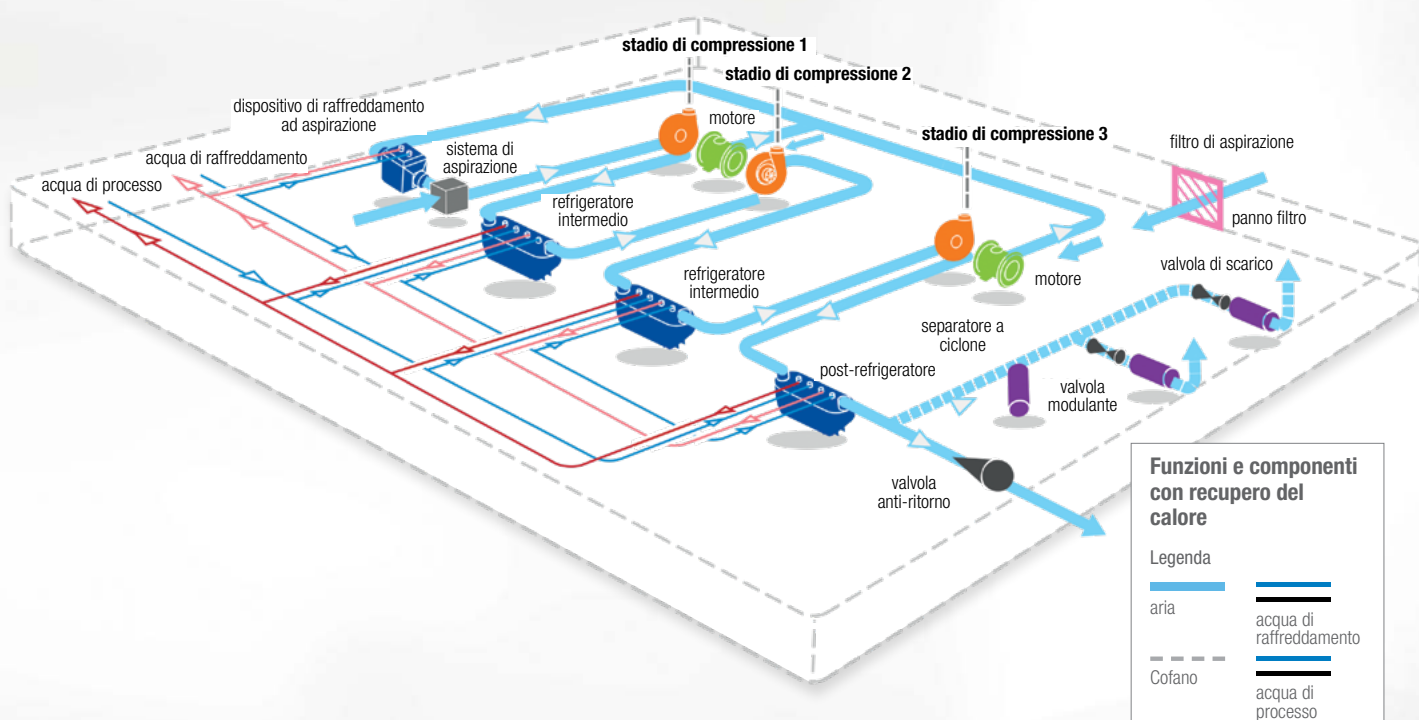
stadio di compressione 1

stadio di compressione 2

dispositivo di raffreddamento ad aspirazione

motore

acqua di raffreddamento

sistema di aspirazione

stadio di compressione 3

filtro di aspirazione

acqua di processo

refrigeratore intermedio

panno filtro

refrigeratore intermedio

motore

valvola di scarico

separatore a ciclone

post-refrigeratore

valvola modulante

valvola anti-ritorno

Funzioni e componenti con recupero del calore

Legenda

aria

acqua di raffreddamento

Cofano

acqua di processo